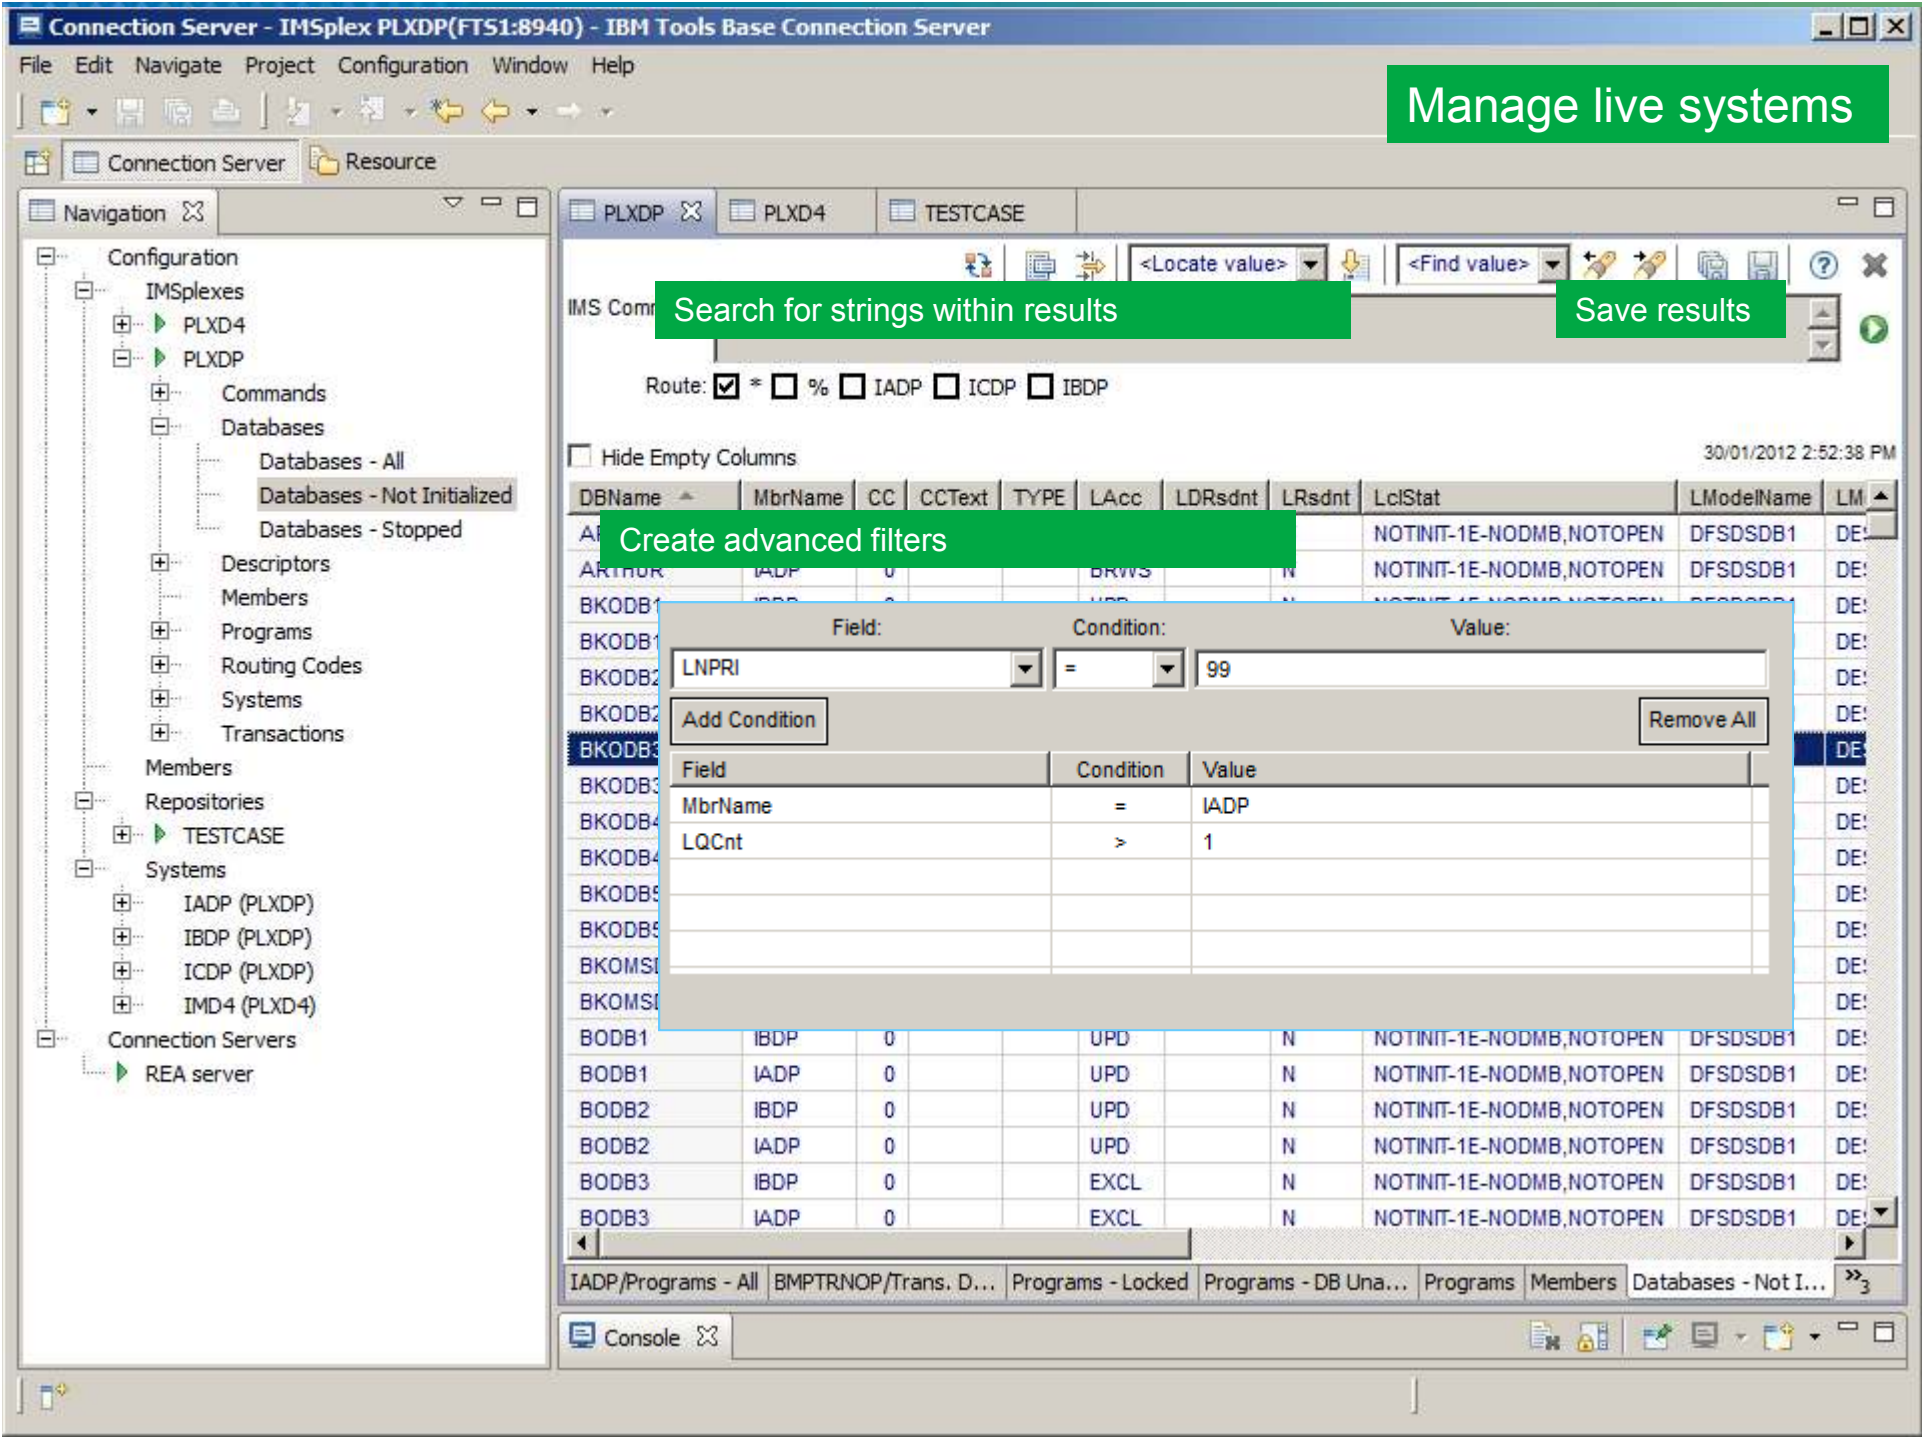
Connection Server - IMSplex PLXDP(FTS1:8940) - IBM Tools Base Connection Server

File Edit Navigate Project Configuration Window Help

Manage live systems

Connection Server Resource

Navigation

Configuration
IMSplexes
PLXD4
PLXDP
Commands
Databases
Databases - All
Databases - Not Initialized
Databases - Stopped
Descriptors
Members
Programs
Routing Codes
Systems
Transactions
Members
Repositories
TESTCASE
Systems
IADP (PLXDP)
IBDP (PLXDP)
ICDP (PLXDP)
IMD4 (PLXD4)
Connection Servers
REA server

PLXDP PLXD4 TESTCASE

<Locate value> <Find value>

IMS Comm

Search for strings within results

Save results

Route: * % IADP ICDP IBDP

Hide Empty Columns

30/01/2012 2:52:38 PM

| DBName | MbrName | CC | CCText | TYPE | LAcc | LDRsdnt | LRsdnt | LclStat | LModelName | LM |
|---|---|---|---|---|---|---|---|---|---|---|
| AI | | | | | | | | NOTINIT-1E-NODMB,NOTOPEN | DFSDSDB1 | DE |
| ARTHUR | IADP | 0 | | BRWS | | N | | NOTINIT-1E-NODMB,NOTOPEN | DFSDSDB1 | DE |
| BKODB1 | | | | | | | | | | DE |
| BKODB1 | | | | | | | | | | DE |
| BKODB2 | | | | | | | | | | DE |
| BKODB2 | | | | | | | | | | DE |
| BKODB3 | | | | | | | | | | DE |
| BKODB3 | | | | | | | | | | DE |
| BKODB4 | | | | | | | | | | DE |
| BKODB4 | | | | | | | | | | DE |
| BKODB5 | | | | | | | | | | DE |
| BKODB5 | | | | | | | | | | DE |
| BKOMSI | | | | | | | | | | DE |
| BKOMSI | | | | | | | | | | DE |
| BODB1 | IBDP | 0 | | UPD | | N | | NOTINIT-1E-NODMB,NOTOPEN | DFSDSDB1 | DE |
| BODB1 | IADP | 0 | | UPD | | N | | NOTINIT-1E-NODMB,NOTOPEN | DFSDSDB1 | DE |
| BODB2 | IBDP | 0 | | UPD | | N | | NOTINIT-1E-NODMB,NOTOPEN | DFSDSDB1 | DE |
| BODB2 | IADP | 0 | | UPD | | N | | NOTINIT-1E-NODMB,NOTOPEN | DFSDSDB1 | DE |
| BODB3 | IBDP | 0 | | EXCL | | N | | NOTINIT-1E-NODMB,NOTOPEN | DFSDSDB1 | DE |
| BODB3 | IADP | 0 | | EXCL | | N | | NOTINIT-1E-NODMB,NOTOPEN | DFSDSDB1 | DE |

Create advanced filters

Field: Condition: Value:
LNPRI = 99
Add Condition Remove All

| Field | Condition | Value |
|---|---|---|
| MbrName | = | IADP |
| LQCnt | > | 1 |

IADP/Programs - All | BMPTRNOP/Trans. D... | Programs - Locked | Programs - DB Una... | Programs | Members | Databases - Not I... | »3

Console